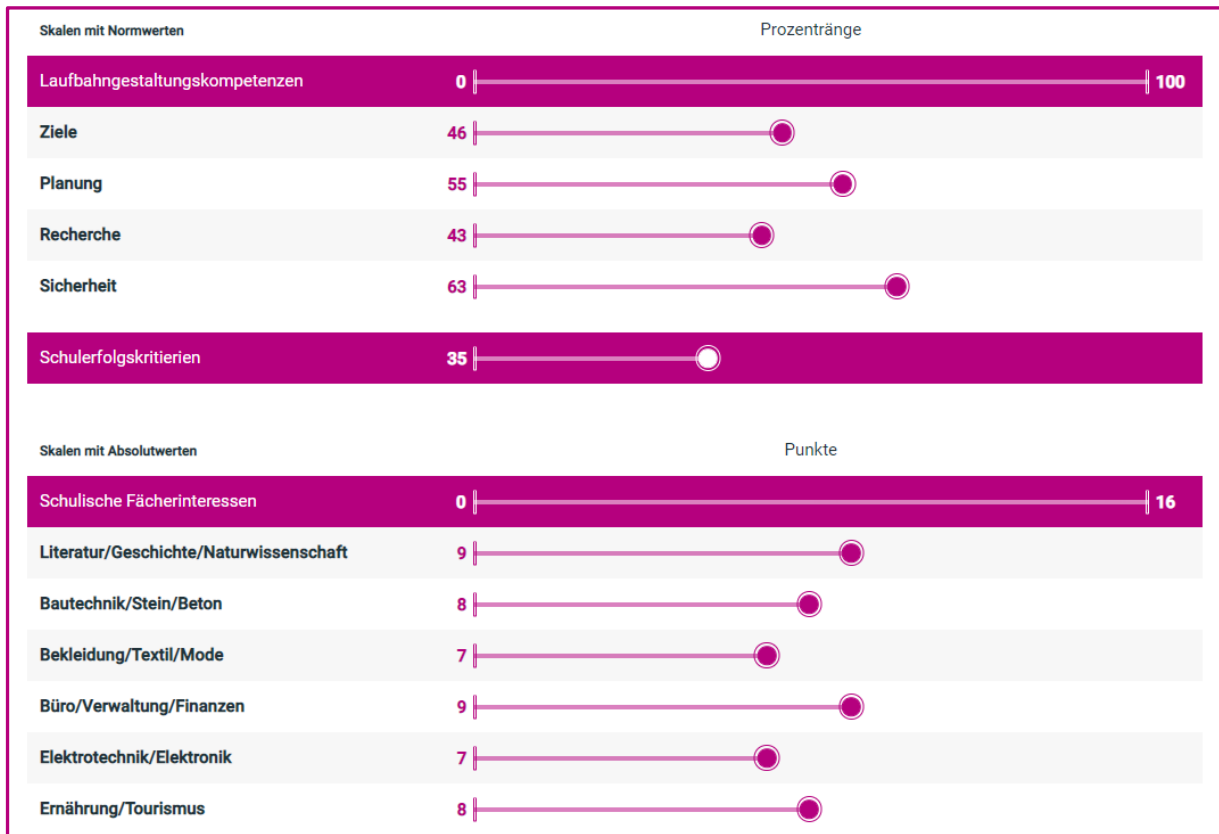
Skalen mit Normwerten

Prozentränge

Laufbahngestaltungskompetenzen 0 100

Ziele 46

Planung 55

Recherche 43

Sicherheit 63

Schulerfolgskritierien 35

Skalen mit Absolutwerten

Punkte

Schulische Fächerinteressen 0 16

Literatur/Geschichte/Naturwissenschaft 9

Bautechnik/Stein/Beton 8

Bekleidung/Textil/Mode 7

Büro/Verwaltung/Finanzen 9

Elektrotechnik/Elektronik 7

Ernährung/Tourismus 8